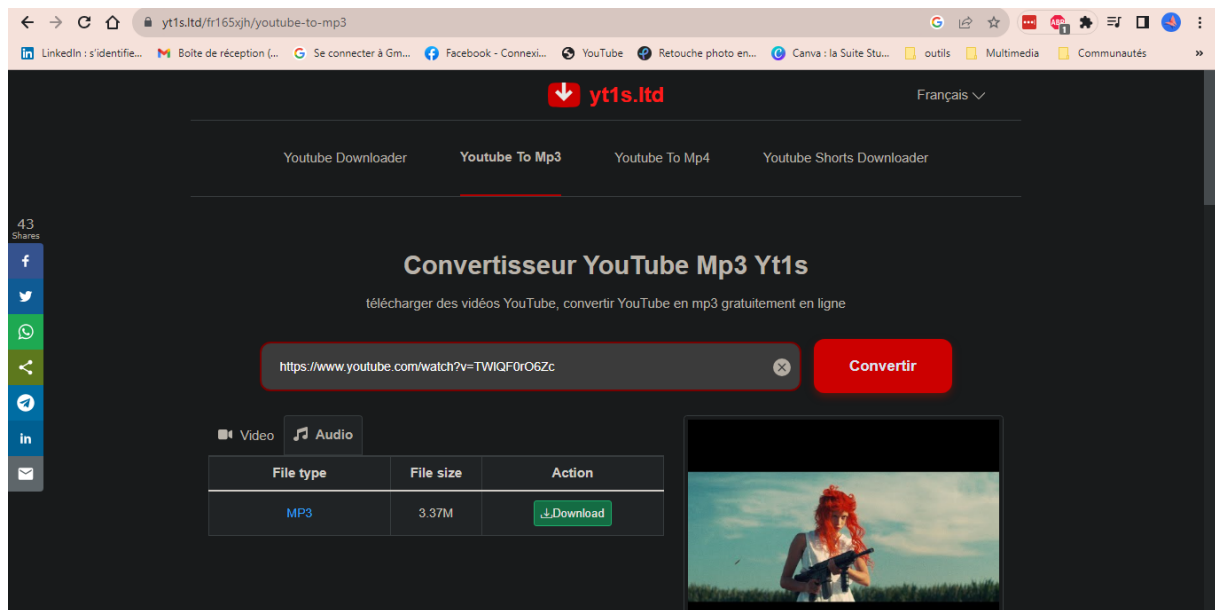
yt1s.ltd/fr165xjh/youtube-to-mp3

LinkedIn : s'identifie... Boîte de réception (... Se connecter à Gm... Facebook - Connexi... YouTube Retouche photo en... Canva : la Suite Stu... outils Multimedia Communautés

yt1s.ltd

Français

Youtube Downloader Youtube To Mp3 Youtube To Mp4 Youtube Shorts Downloader

43 Shares

Convertisseur YouTube Mp3 Yt1s

télécharger des vidéos YouTube, convertir YouTube en mp3 gratuitement en ligne

https://www.youtube.com/watch?v=TWIQF0rO6Zc

Convertir

Video Audio

| File type | File size | Action |
|---|---|---|
| MP3 | 3.37M | Download |